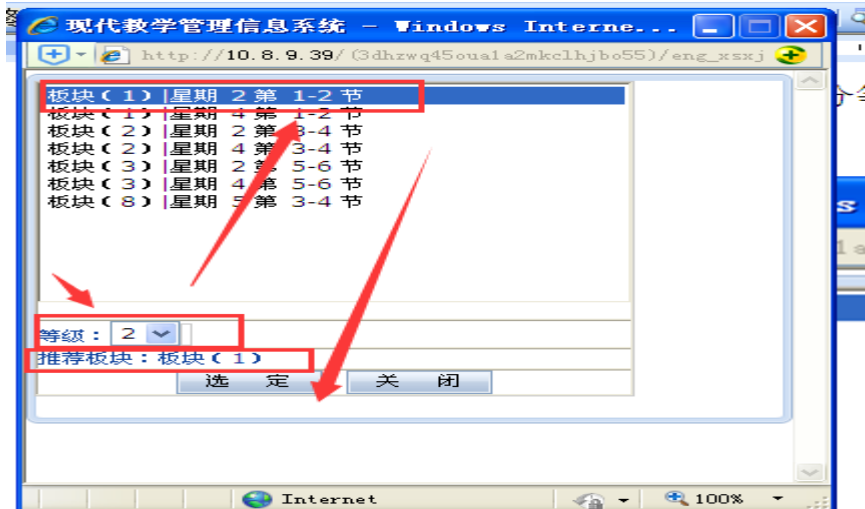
现代教学管理信息系统 - Windows Interne...

http://10.8.9.39/(3dhzwq45oua1a2mkclhjbo55)/eng_xsxj

板块(1)|星期 2 第 1-2 节
板块(1)|星期 4 第 1-2 节
板块(2)|星期 2 第 3-4 节
板块(2)|星期 4 第 3-4 节
板块(3)|星期 2 第 5-6 节
板块(3)|星期 4 第 5-6 节
板块(8)|星期 5 第 3-4 节

等级: 2

推荐板块:板块(1)

选 定

关 闭

Internet

100%